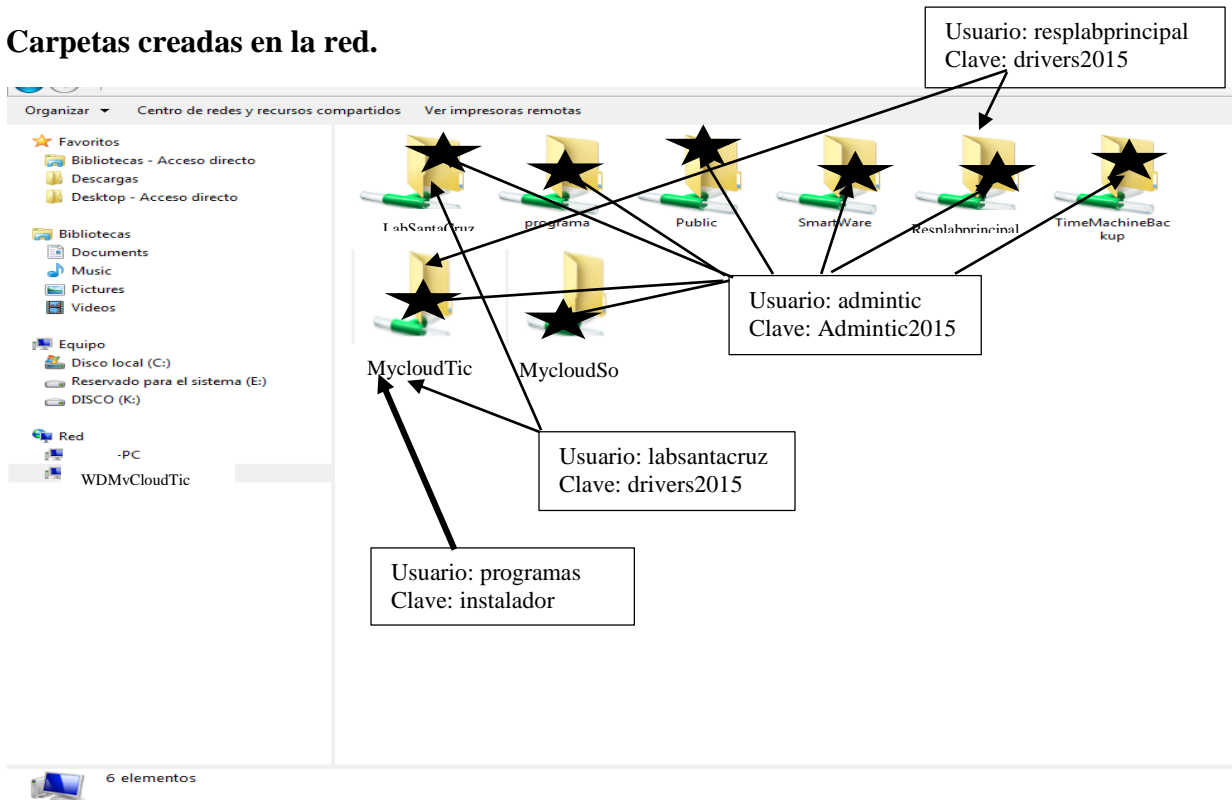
**Carpetas creadas en la red.**

Usuario: resplabprincipal
Clave: drivers2015

Organizar ▾ Centro de redes y recursos compartidos Ver impresoras remotas

Favoritos
Bibliotecas - Acceso directo
Descargas
Desktop - Acceso directo

Bibliotecas
Documents
Music
Pictures
Videos

Equipo
Disco local (C:)
Reservado para el sistema (E:)
DISCO (K:)

Red
-PC
WDMyCloudTic

LabSantaCruz
programa
Public
SmartWare
Resplabprincipal
TimeMachineBackup

MycloudTic
MycloudSo

Usuario: admintic
Clave: Admintic2015

Usuario: labsantacruz
Clave: drivers2015

Usuario: programas
Clave: instalador

6 elementos